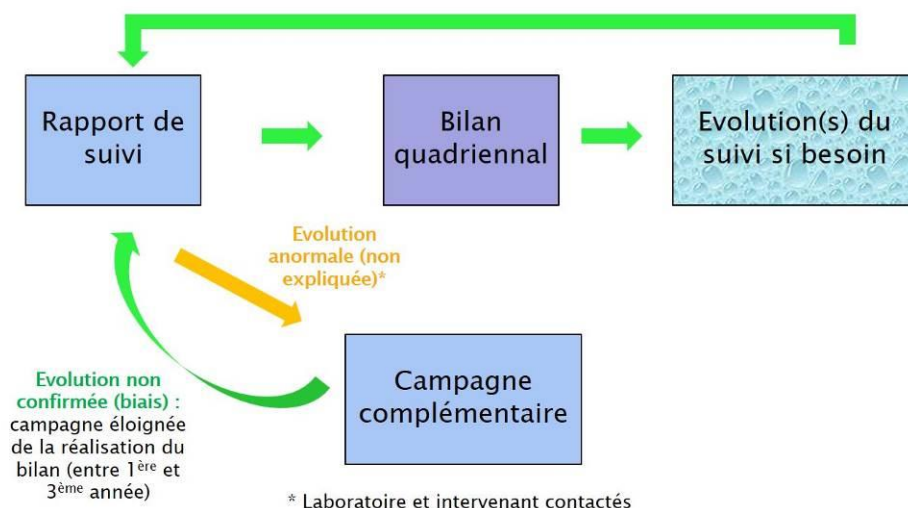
Rapport de suivi

Bilan quadriennal

Evolution(s) du suivi si besoin

Evolution anormale (non expliquée)*

Evolution non confirmée (biais) : campagne éloignée de la réalisation du bilan (entre 1$^{ère}$ et 3$^{ème}$ année)

Campagne complémentaire

* Laboratoire et intervenant contactés